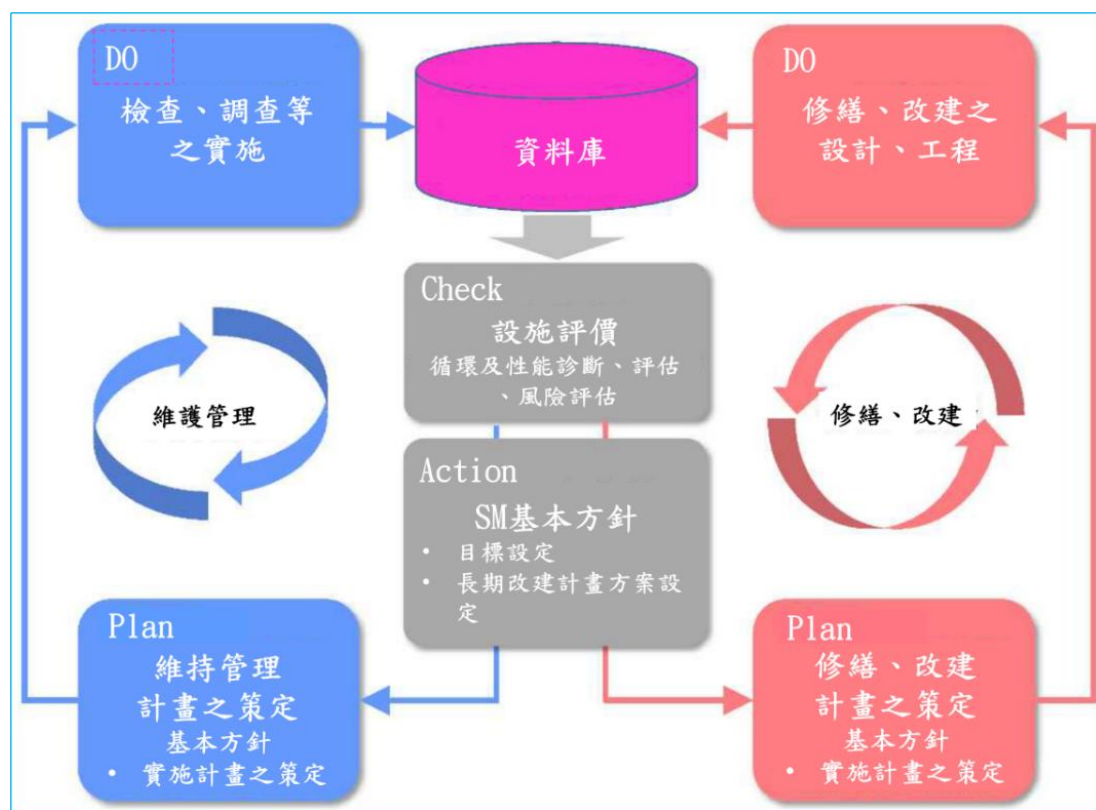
DO
檢查、調查等之實施

資料庫

DO
修繕、改建之設計、工程

Check
設施評價
循環及性能診斷、評估、風險評估

維護管理

修繕、改建

Action
SM基本方針
• 目標設定
• 長期改建計畫方案設定

Plan
維持管理計畫之策定
基本方針
• 實施計畫之策定

Plan
修繕、改建計畫之策定
基本方針
• 實施計畫之策定